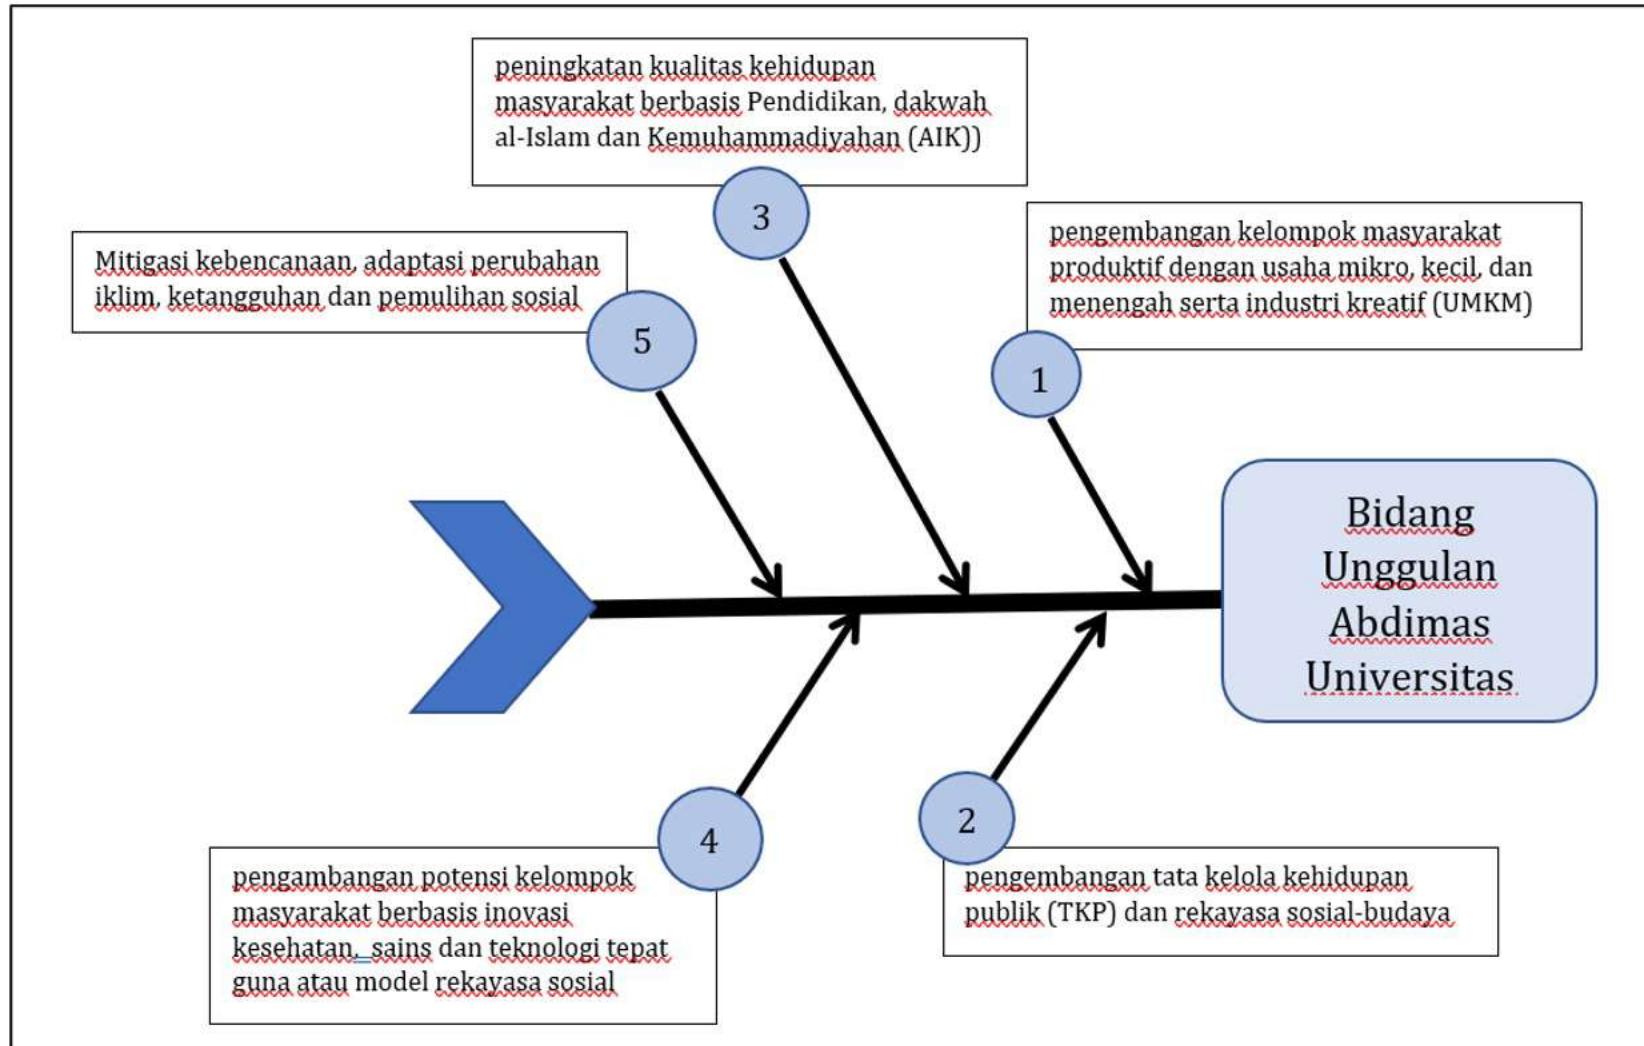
peningkatan kualitas kehidupan masyarakat berbasis Pendidikan, dakwah al-Islam dan Kemuhammadiyahan (AIK))

3

Mitigasi kebencanaan, adaptasi perubahan iklim, ketangguhan dan pemulihan sosial

5

pengembangan kelompok masyarakat produktif dengan usaha mikro, kecil, dan menengah serta industri kreatif (UMKM)

1

Bidang Unggulan Abdimas Universitas

4

pengambangan potensi kelompok masyarakat berbasis inovasi kesehatan, sains dan teknologi tepat guna atau model rekayasa sosial

2

pengembangan tata kelola kehidupan publik (TKP) dan rekayasa sosial-budaya